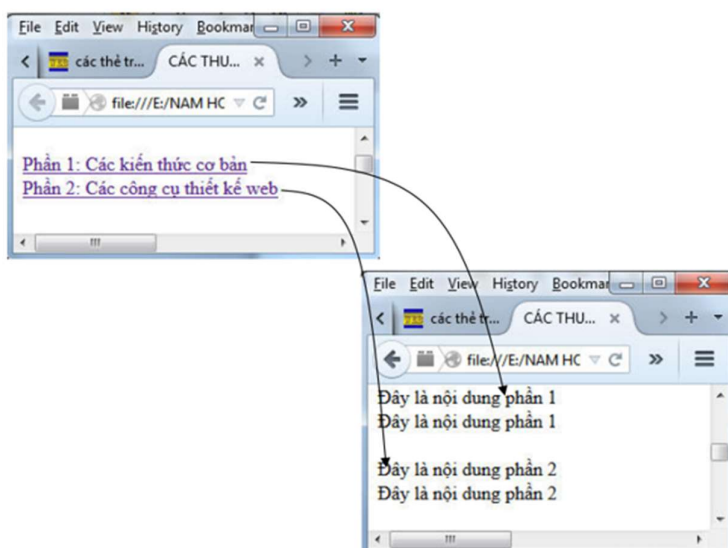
File Edit View History Bookmar
các thẻ tr... CÁC THU... ×
file:///E:/NAM HC

Phần 1: Các kiến thức cơ bản
Phần 2: Các công cụ thiết kế web

File Edit View History Bookmar
các thẻ tr... CÁC THU... ×
file:///E:/NAM HC

Đây là nội dung phần 1
Đây là nội dung phần 1

Đây là nội dung phần 2
Đây là nội dung phần 2